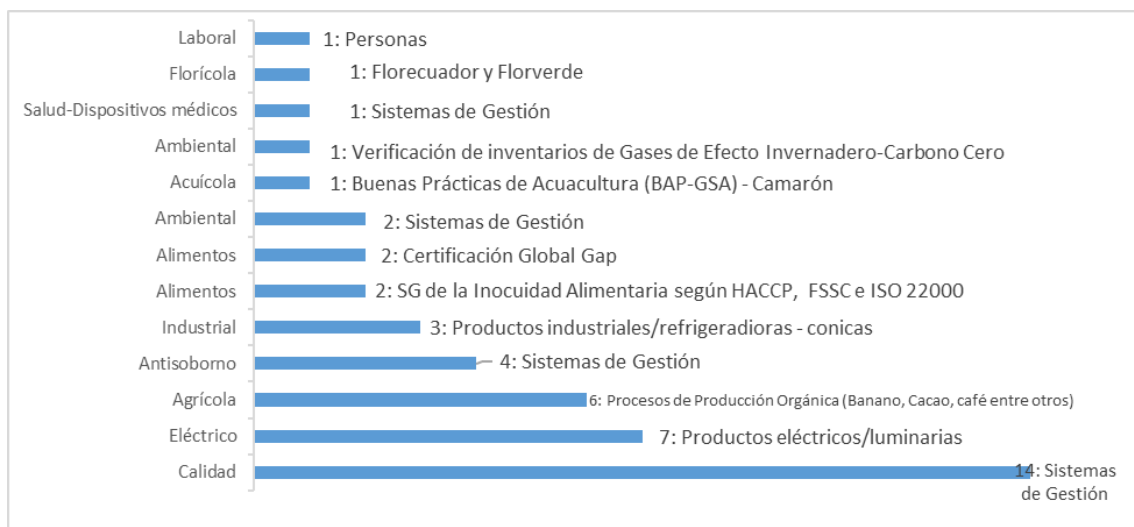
Laboral 1: Personas
Florícola 1: Florecuador y Florverde
Salud-Dispositivos médicos 1: Sistemas de Gestión
Ambiental 1: Verificación de inventarios de Gases de Efecto Invernadero-Carbono Cero
Acuícola 1: Buenas Prácticas de Acuacultura (BAP-GSA) - Camarón
Ambiental 2: Sistemas de Gestión
Alimentos 2: Certificación Global Gap
Alimentos 2: SG de la Inocuidad Alimentaria según HACCP, FSSC e ISO 22000
Industrial 3: Productos industriales/refrigeradioras - conicas
Antisoborno 4: Sistemas de Gestión
Agrícola 6: Procesos de Producción Orgánica (Banano, Cacao, café entre otros)
Eléctrico 7: Productos eléctricos/luminarias
Calidad 14: Sistemas de Gestión